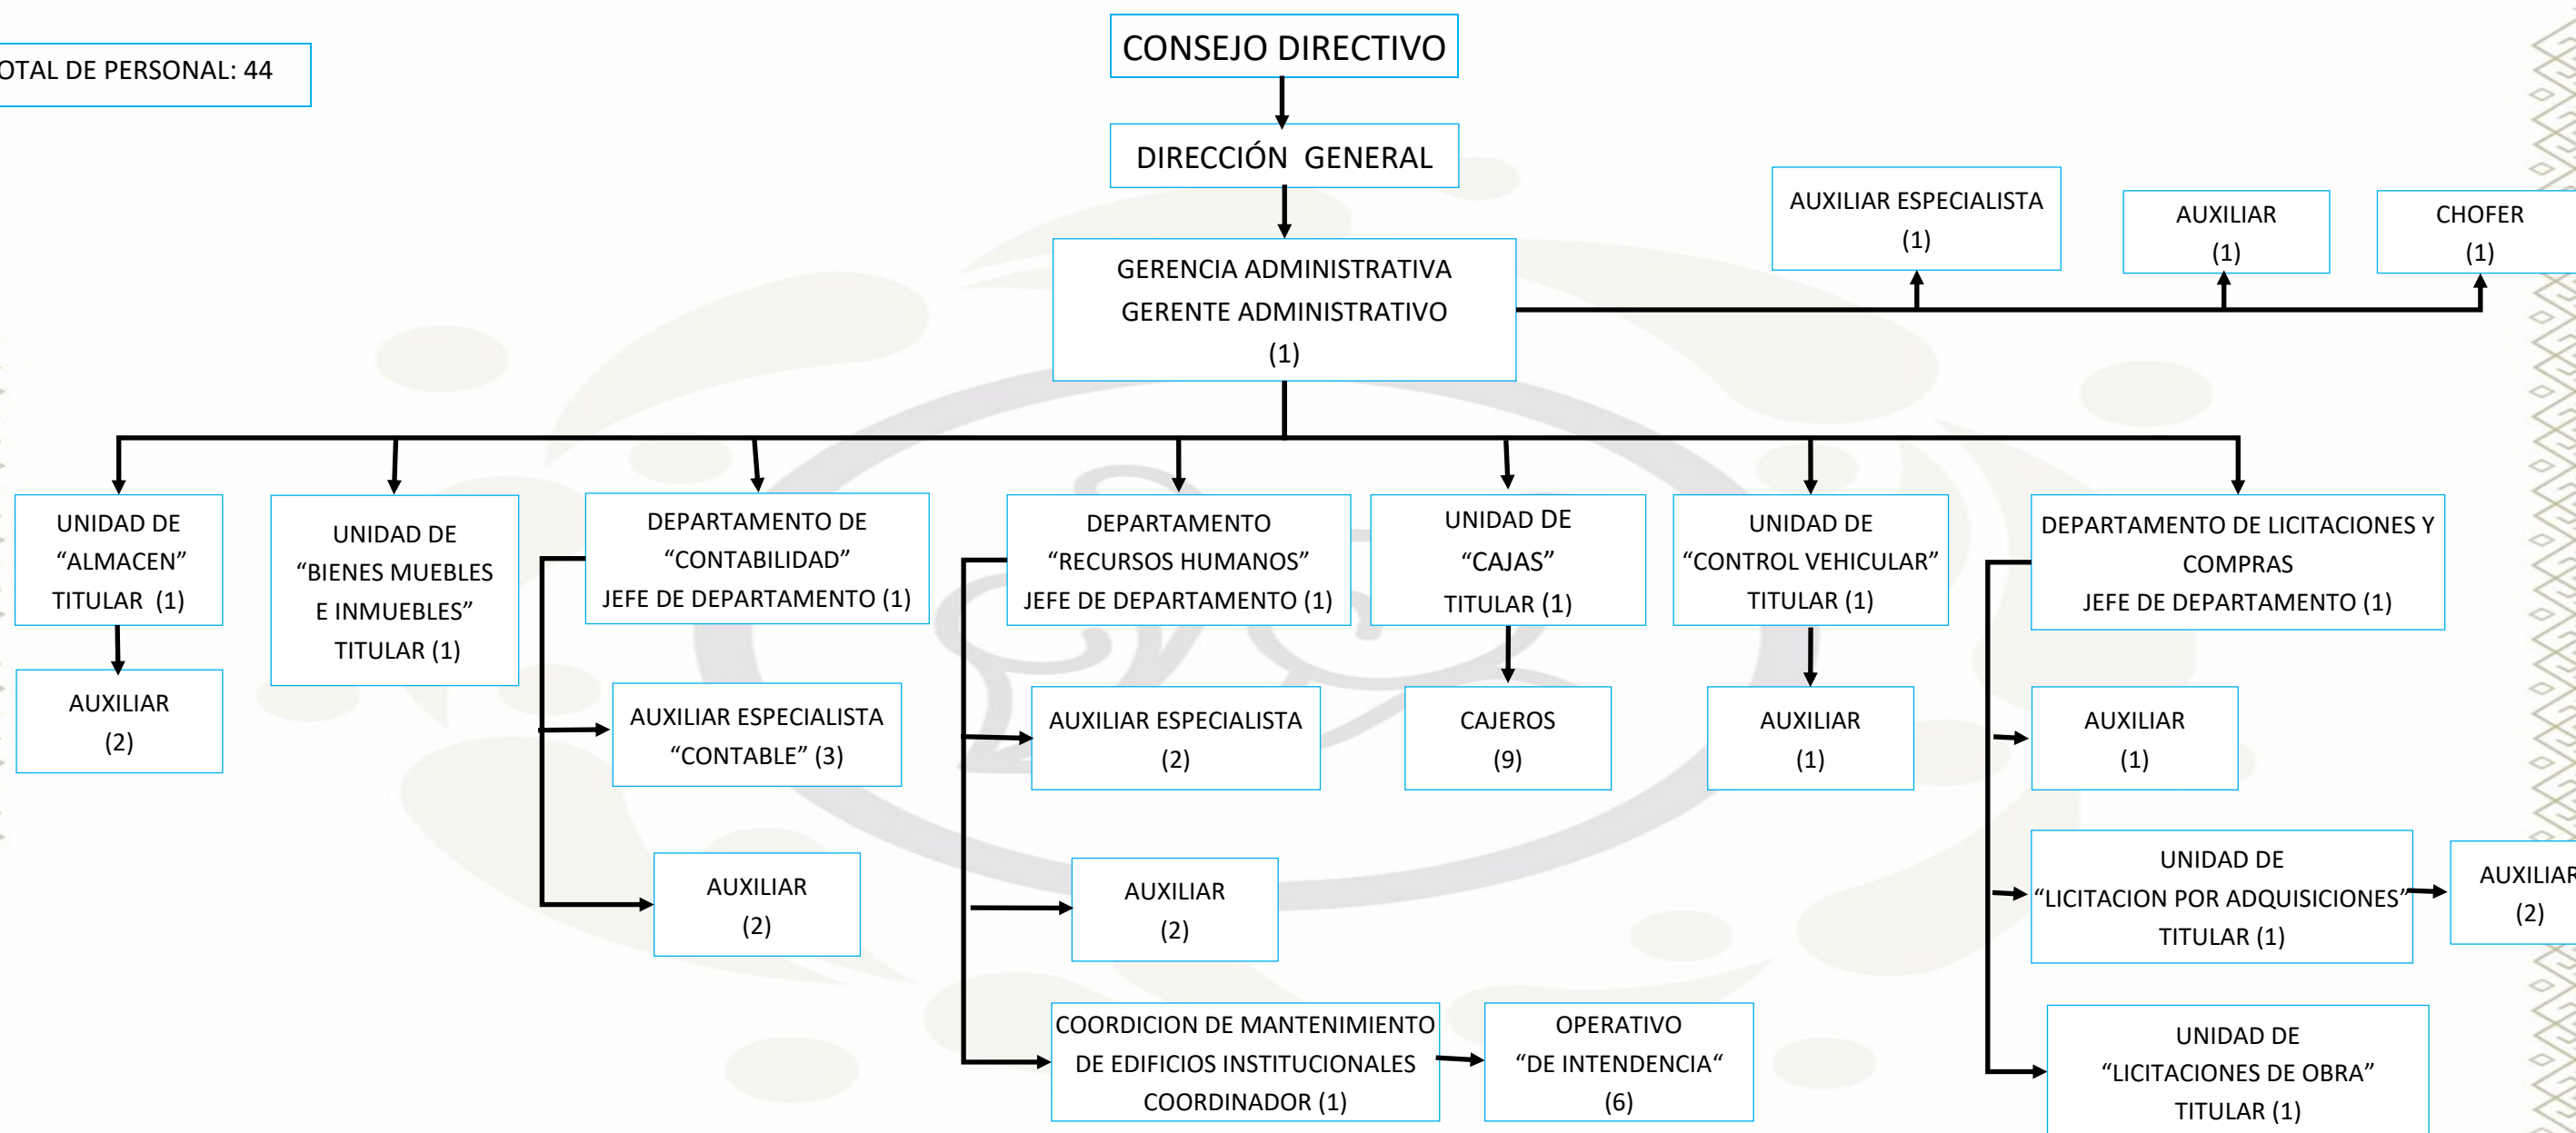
OTAL DE PERSONAL: 44

CONSEJO DIRECTIVO

DIRECCIÓN GENERAL

GERENCIA ADMINISTRATIVA
GERENTE ADMINISTRATIVO
(1)

AUXILIAR ESPECIALISTA
(1)

AUXILIAR
(1)

CHOFER
(1)

UNIDAD DE
"ALMACEN"
TITULAR (1)

AUXILIAR
(2)

UNIDAD DE
"BIENES MUEBLES
E INMUEBLES"
TITULAR (1)

DEPARTAMENTO DE
"CONTABILIDAD"
JEFE DE DEPARTAMENTO (1)

AUXILIAR ESPECIALISTA
"CONTABLE" (3)

AUXILIAR
(2)

DEPARTAMENTO
"RECURSOS HUMANOS"
JEFE DE DEPARTAMENTO (1)

AUXILIAR ESPECIALISTA
(2)

AUXILIAR
(2)

COORDICION DE MANTENIMIENTO
DE EDIFICIOS INSTITUCIONALES
COORDINADOR (1)

OPERATIVO
"DE INTENDENCIA"
(6)

UNIDAD DE
"CAJAS"
TITULAR (1)

CAJEROS
(9)

UNIDAD DE
"CONTROL VEHICULAR"
TITULAR (1)

AUXILIAR
(1)

DEPARTAMENTO DE LICITACIONES Y
COMPRAS
JEFE DE DEPARTAMENTO (1)

AUXILIAR
(1)

UNIDAD DE
"LICITACION POR ADQUISICIONES"
TITULAR (1)

AUXILIAR
(2)

UNIDAD DE
"LICITACIONES DE OBRA"
TITULAR (1)